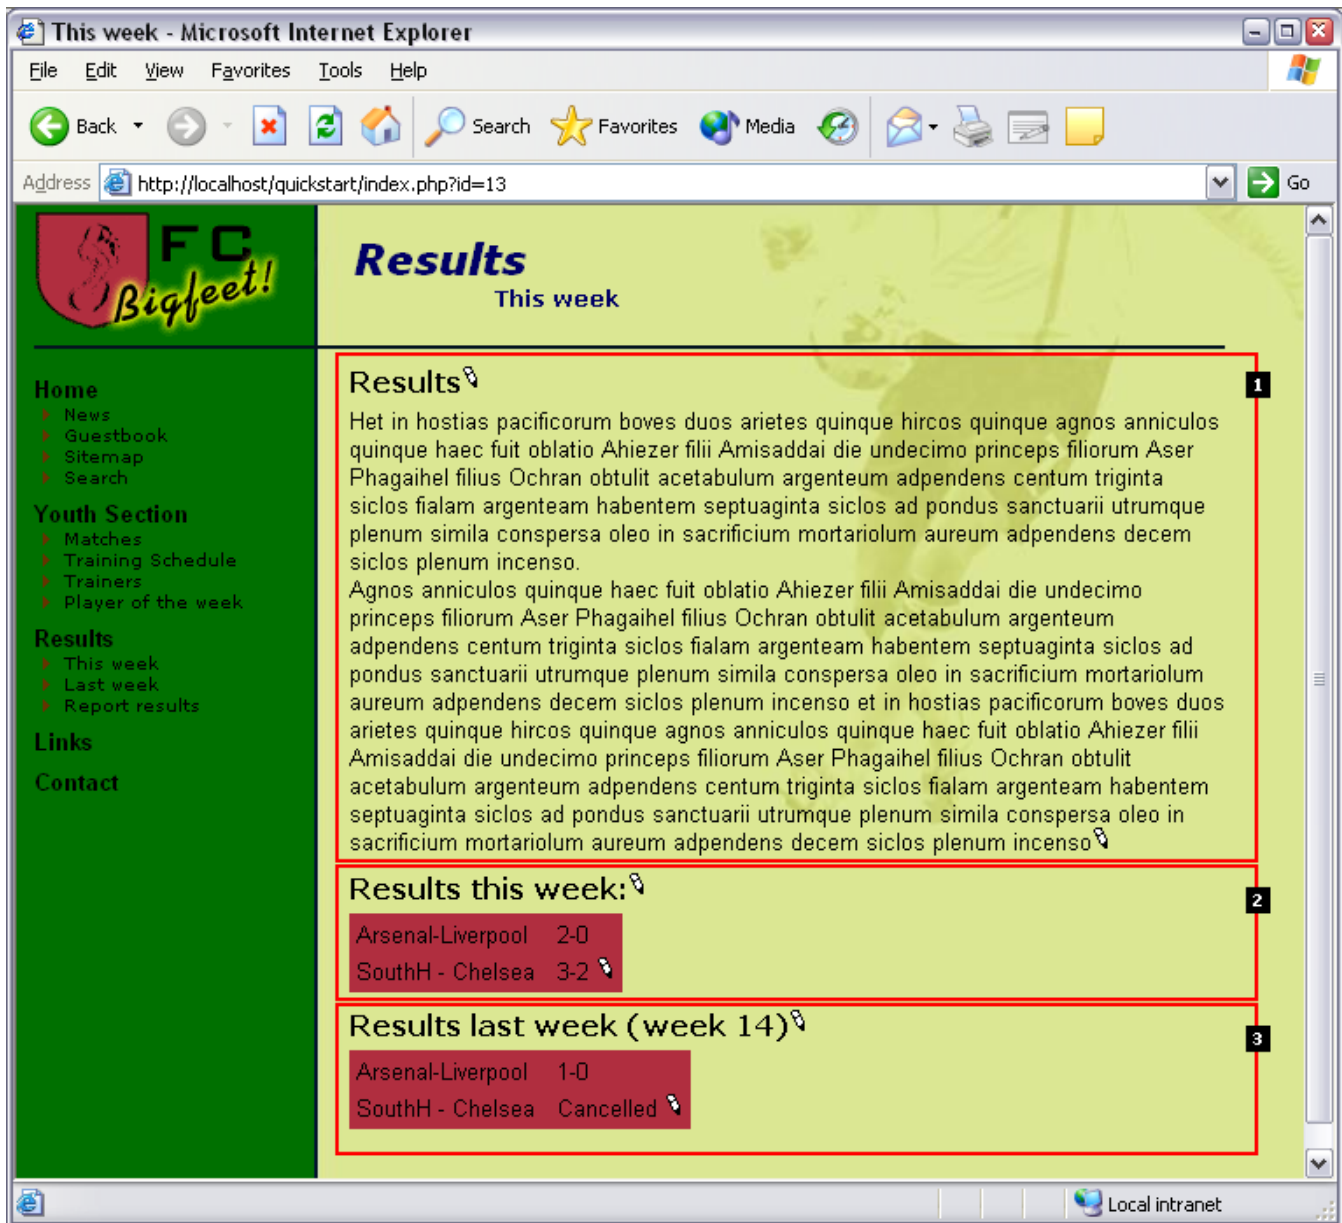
This week - Microsoft Internet Explorer

File Edit View Favorites Tools Help

Back Search Favorites Media

Address http://localhost/quickstart/index.php?id=13 Go

FC Bigfeet!

Results
This week

Home
News
Guestbook
Sitemap
Search
Youth Section
Matches
Training Schedule
Trainers
Player of the week
Results
This week
Last week
Report results
Links
Contact

Results

1

Het in hostias pacificorum boves duos arietes quinque hircos quinque agnos anniculos quinque haec fuit oblatio Ahiezer filii Amisaddai die undecimo princeps filiorum Aser Phagaihel filius Ochran obtulit acetabulum argenteum adpendens centum triginta siclos fialam argenteam habentem septuaginta siclos ad pondus sanctuarii utrumque plenum simila conspersa oleo in sacrificium mortariolum aureum adpendens decem siclos plenum incenso.
Agnos anniculos quinque haec fuit oblatio Ahiezer filii Amisaddai die undecimo princeps filiorum Aser Phagaihel filius Ochran obtulit acetabulum argenteum adpendens centum triginta siclos fialam argenteam habentem septuaginta siclos ad pondus sanctuarii utrumque plenum simila conspersa oleo in sacrificium mortariolum aureum adpendens decem siclos plenum incenso et in hostias pacificorum boves duos arietes quinque hircos quinque agnos anniculos quinque haec fuit oblatio Ahiezer filii Amisaddai die undecimo princeps filiorum Aser Phagaihel filius Ochran obtulit acetabulum argenteum adpendens centum triginta siclos fialam argenteam habentem septuaginta siclos ad pondus sanctuarii utrumque plenum simila conspersa oleo in sacrificium mortariolum aureum adpendens decem siclos plenum incenso

Results this week:

2

| Arsenal-Liverpool | 2-0 |
|---|---|
| SouthH - Chelsea | 3-2 |

Results last week (week 14)

3

| Arsenal-Liverpool | 1-0 |
|---|---|
| SouthH - Chelsea | Cancelled |

Local intranet